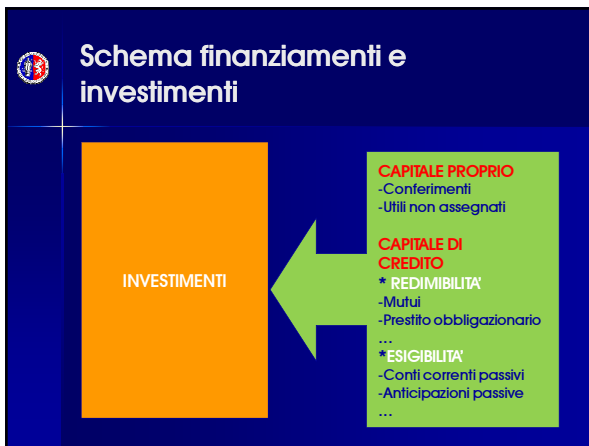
Schema finanziamenti e investimenti

INVESTIMENTI

CAPITALE PROPRIO
-Conferimenti
-Utili non assegnati

CAPITALE DI CREDITO
* REDIMIBILITA'
-Mutui
-Prestito obbligazionario
…
*ESIGIBILITA'
-Conti correnti passivi
-Anticipazioni passive
…